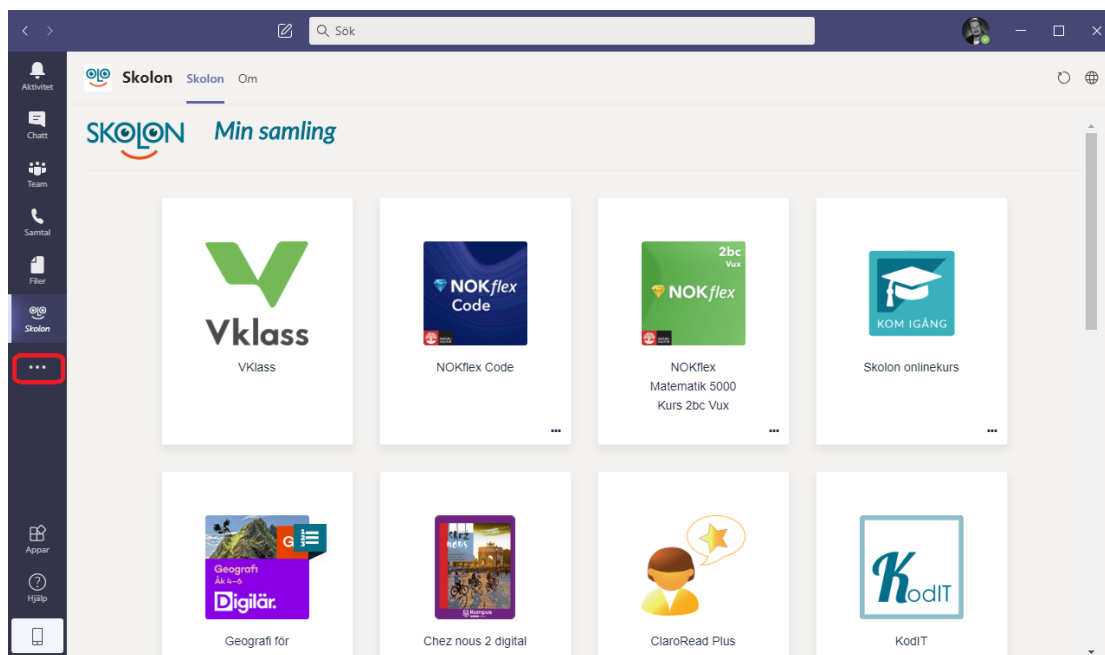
Sök

Aktivitet
Chatt
Team
Samtal
Filer
Skolon
...
Appar
Hjälp

Skolon Skolon Om

SKOLON Min samling

Vklass
VKlass

NOKflex Code
NOKflex Code
...

2bc Vux
NOKflex
NOKflex Matematik 5000 Kurs 2bc Vux
...

KOM IGÅNG
Skolon onlinekurs
...

Geografi Åk 4–6
Digilär.
Geografi för

Chez nous
Chez nous 2 digital

ClaroRead Plus

KodIT
KodIT